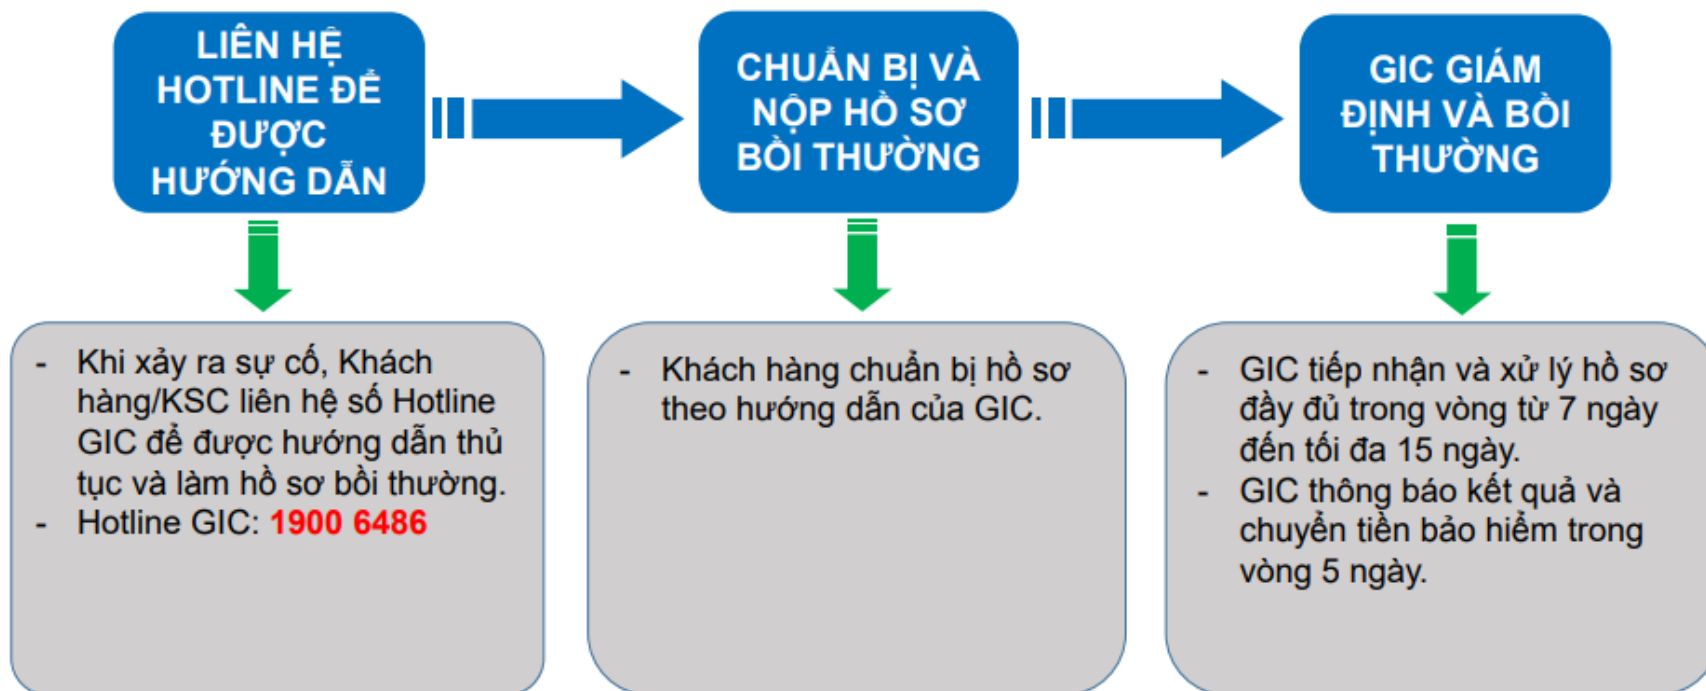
LIÊN HỆ HOTLINE ĐỂ ĐƯỢC HƯỚNG DẪN

CHUẨN BỊ VÀ NỘP HỒ SƠ BỒI THƯỜNG

GIC GIÁM ĐỊNH VÀ BỒI THƯỜNG

- Khi xảy ra sự cố, Khách hàng/KSC liên hệ số Hotline GIC để được hướng dẫn thủ tục và làm hồ sơ bồi thường.
- Hotline GIC: 1900 6486

- Khách hàng chuẩn bị hồ sơ theo hướng dẫn của GIC.

- GIC tiếp nhận và xử lý hồ sơ đầy đủ trong vòng từ 7 ngày đến tối đa 15 ngày.
- GIC thông báo kết quả và chuyển tiền bảo hiểm trong vòng 5 ngày.